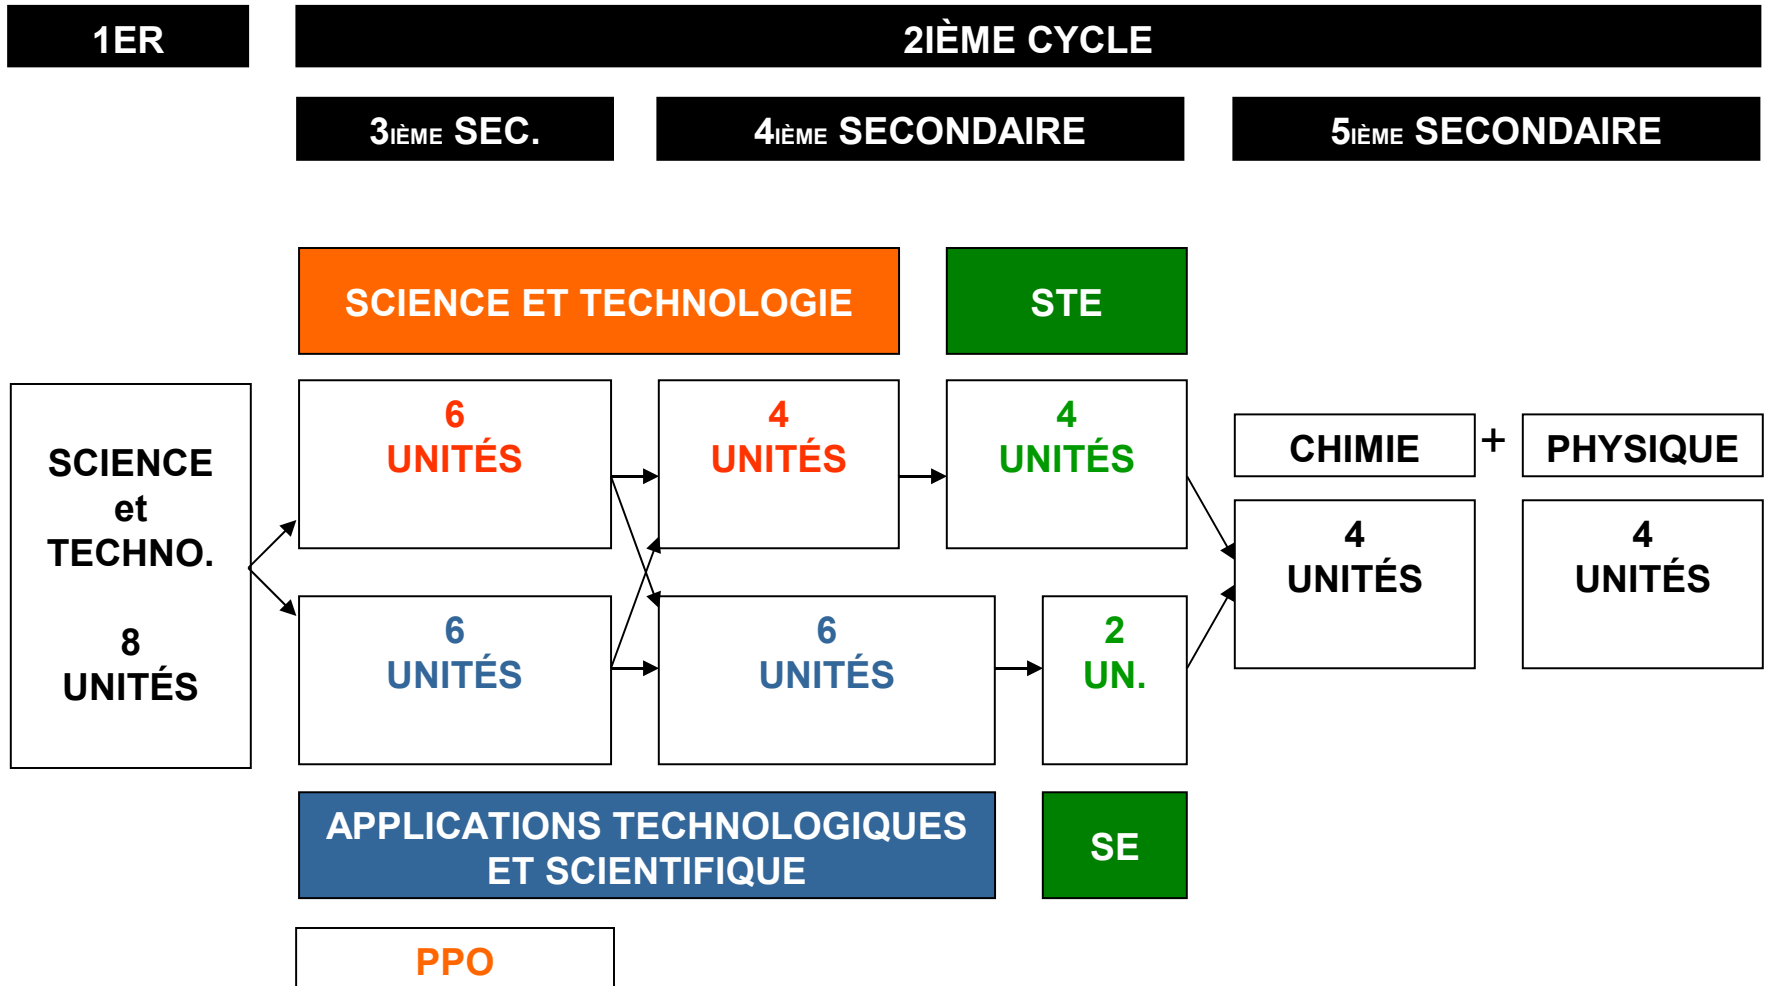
1ER

2IÈME CYCLE

3IÈME SEC.

4IÈME SECONDAIRE

5IÈME SECONDAIRE

SCIENCE ET TECHNOLOGIE

STE

SCIENCE et TECHNO.

8 UNITÉS

6 UNITÉS

4 UNITÉS

4 UNITÉS

CHIMIE

+

PHYSIQUE

4 UNITÉS

4 UNITÉS

6 UNITÉS

6 UNITÉS

2 UN.

APPLICATIONS TECHNOLOGIQUES ET SCIENTIFIQUE

SE

PPO